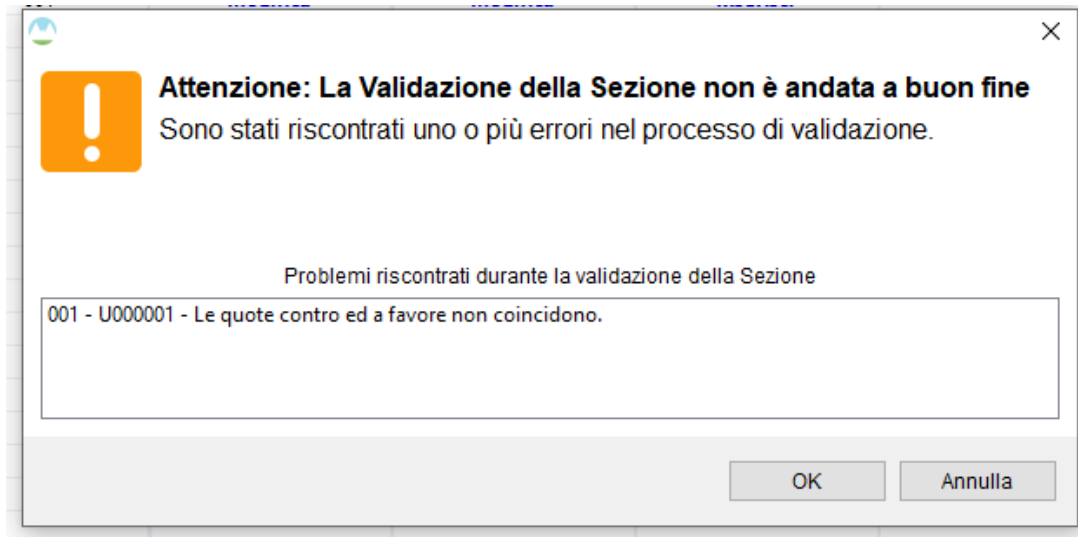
×

Attenzione: La Validazione della Sezione non è andata a buon fine
Sono stati riscontrati uno o più errori nel processo di validazione.

Problemi riscontrati durante la validazione della Sezione

001 - U000001 - Le quote contro ed a favore non coincidono.

OK

Annulla